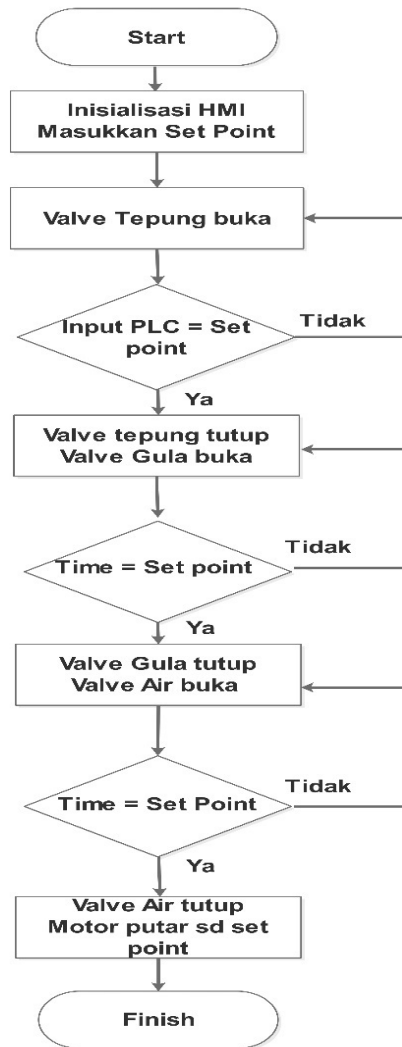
Start

Inisialisasi HMI
Masukkan Set Point

Valve Tepung buka

Input PLC = Set point

Tidak

Ya

Valve tepung tutup
Valve Gula buka

Time = Set point

Tidak

Ya

Valve Gula tutup
Valve Air buka

Time = Set Point

Tidak

Ya

Valve Air tutup
Motor putar sd set point

Finish